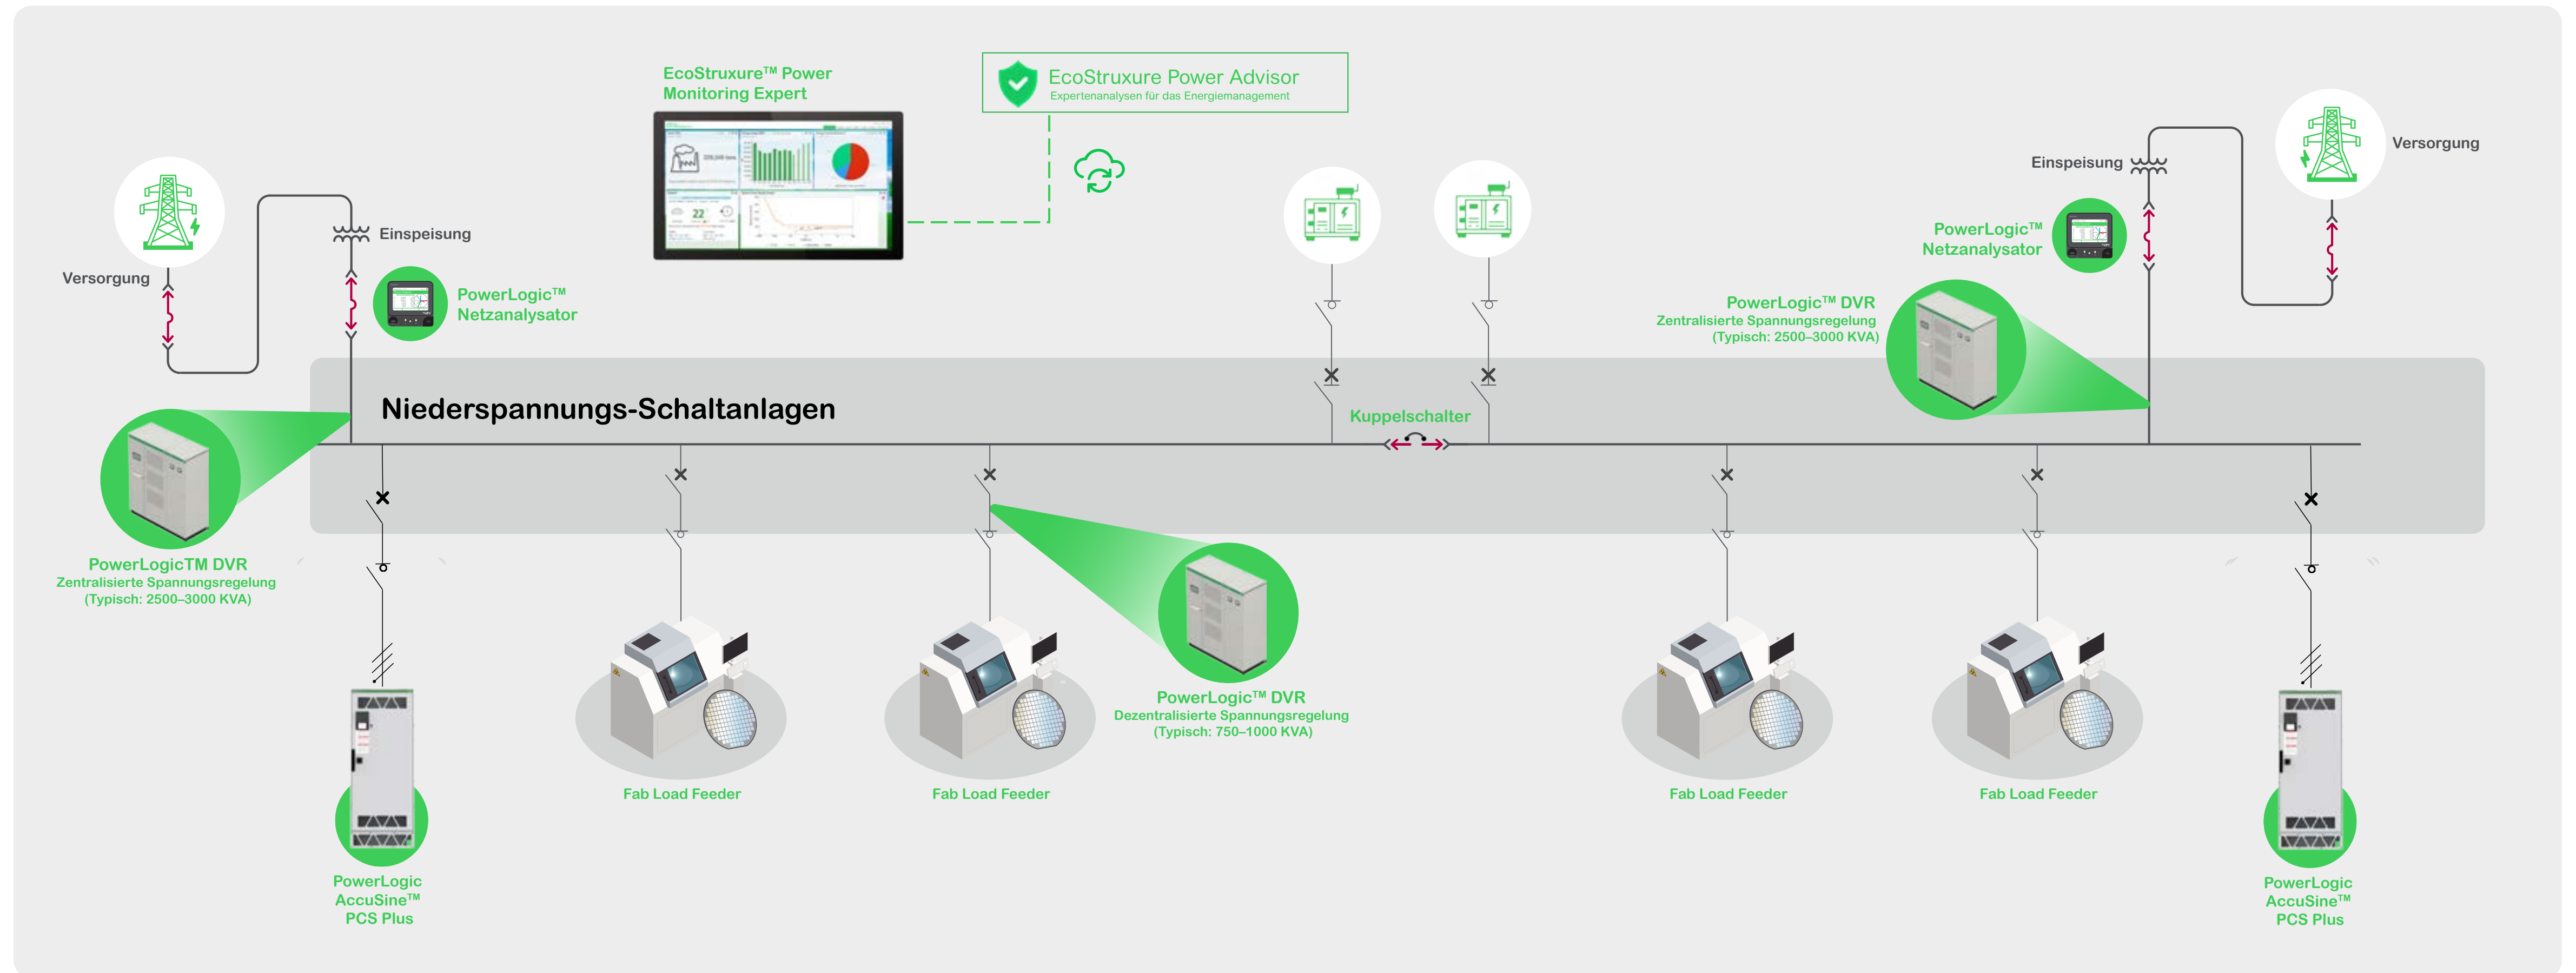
EcoStruxure™ Power Monitoring Expert

EcoStruxure Power Advisor
Expertenanalysen für das Energiemanagement

Versorgung

Einspeisung

PowerLogic™ Netzanalysator

Einspeisung

Versorgung

PowerLogic™ Netzanalysator

PowerLogic™ DVR
Zentralisierte Spannungsregelung
(Typisch: 2500–3000 KVA)

Niederspannungs-Schaltanlagen

Kuppelschalter

PowerLogicTM DVR
Zentralisierte Spannungsregelung
(Typisch: 2500–3000 KVA)

PowerLogic™ DVR
Dezentralisierte Spannungsregelung
(Typisch: 750–1000 KVA)

Fab Load Feeder

Fab Load Feeder

Fab Load Feeder

Fab Load Feeder

PowerLogic AccuSine™ PCS Plus

PowerLogic AccuSine™ PCS Plus